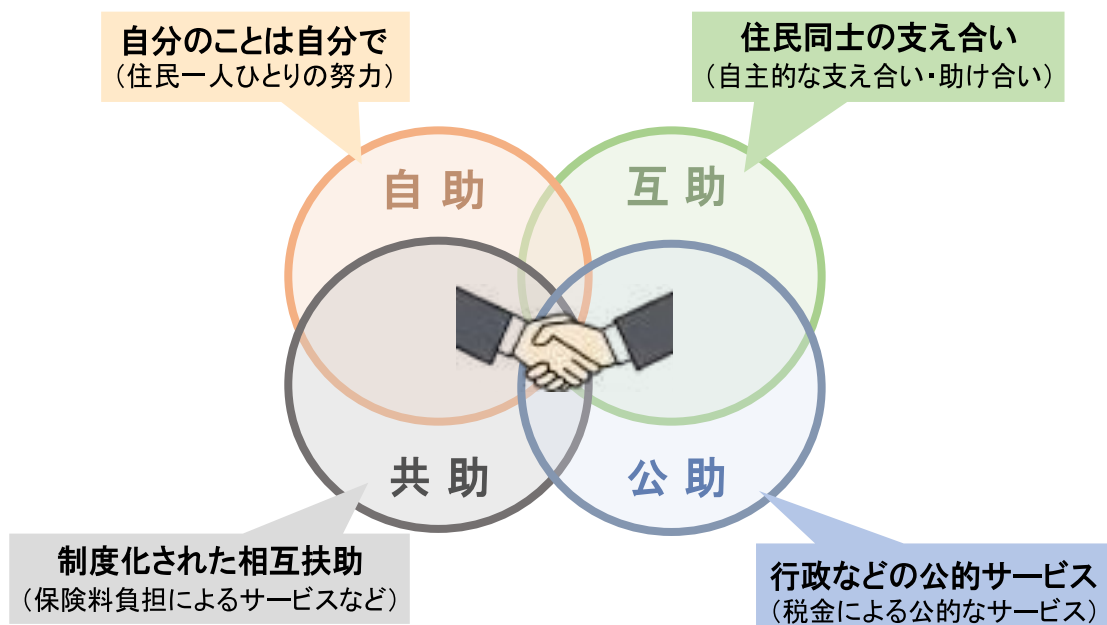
自分のことは自分で
（住民一人ひとりの努力）

住民同士の支え合い
（自主的な支え合い・助け合い）

自助

互助

共助

公助

制度化された相互扶助
（保険料負担によるサービスなど）

行政などの公的サービス
（税金による公的なサービス）